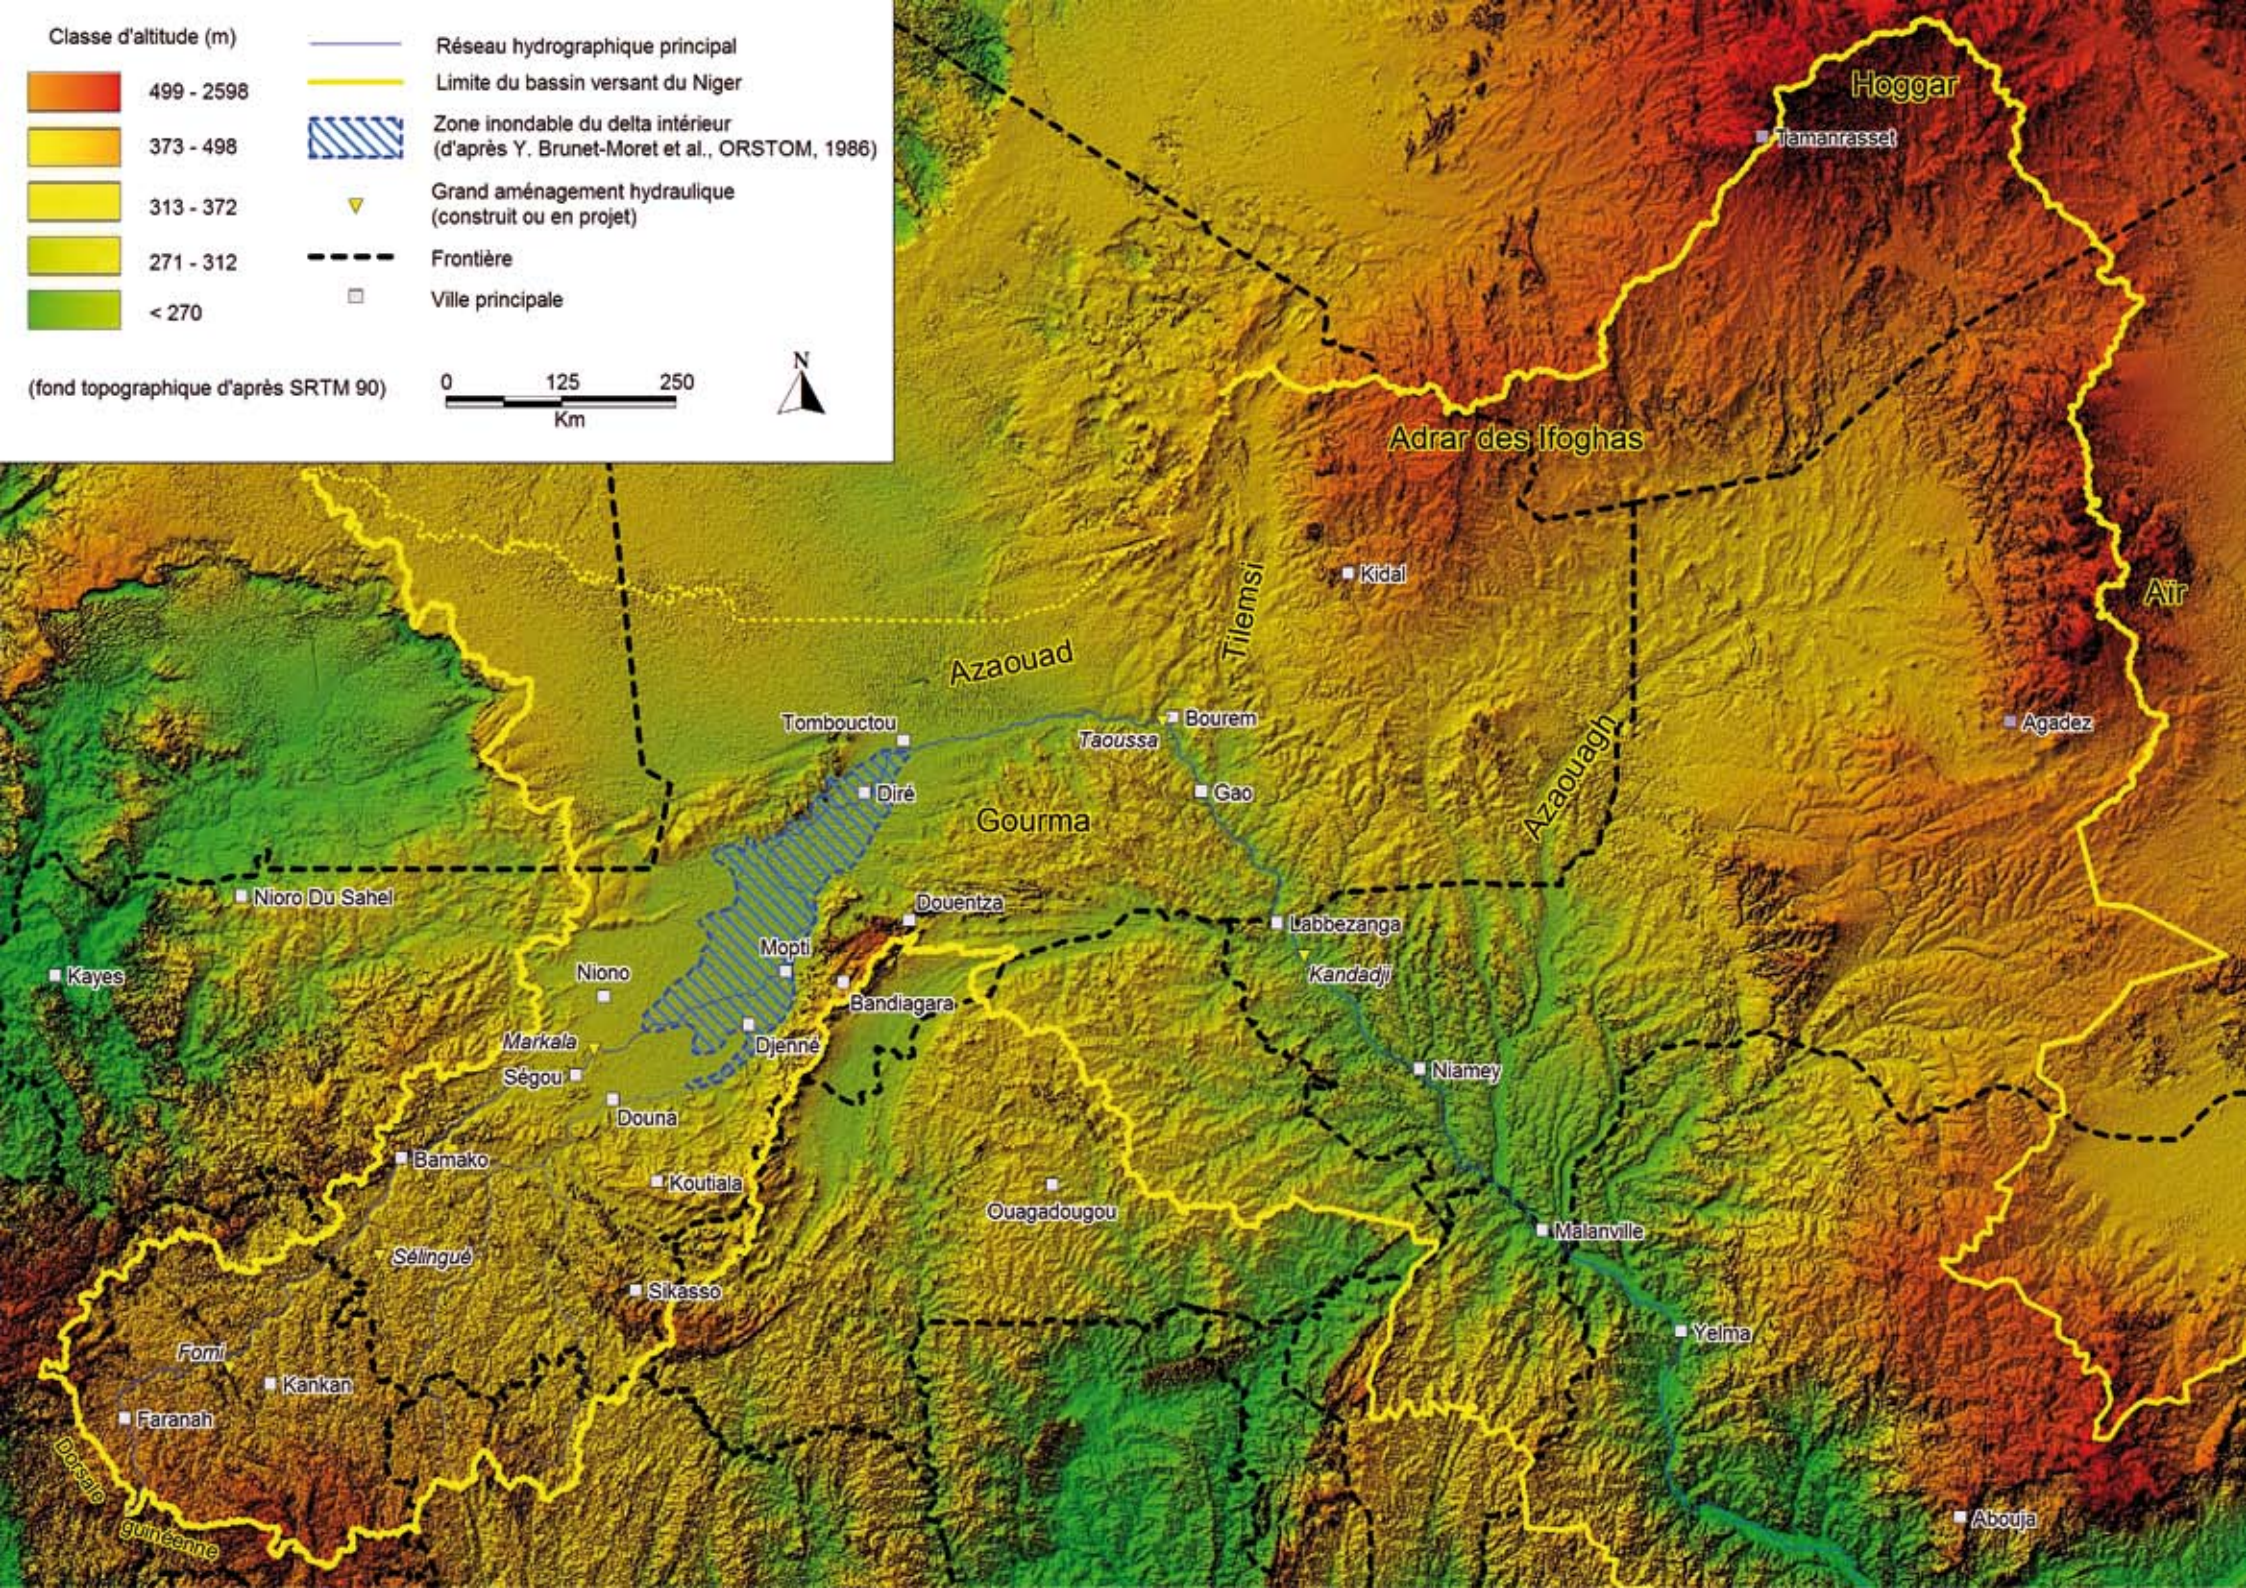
Classe d'altitude (m)

499 - 2598
373 - 498
313 - 372
271 - 312
< 270

Réseau hydrographique principal
Limite du bassin versant du Niger
Zone inondable du delta intérieur (d'après Y. Brunet-Moret et al., ORSTOM, 1986)
Grand aménagement hydraulique (construit ou en projet)
Frontière
Ville principale

(fond topographique d'après SRTM 90)

0 125 250
Km

N

Hoggar
Tamanrasset
Adrar des Ifoghas
Kidal
Tilemsi
Aïr
Agadez
Azaouad
Tombouctou
Bourem
Taoussa
Gao
Diré
Gourma
Azaouagh
Nioro Du Sahel
Douentza
Labbezanga
Kandadji
Kayes
Niono
Mopti
Bandiagara
Markala
Djenné
Ségou
Douna
Niamey
Bamako
Koutiala
Ouagadougou
Sélingué
Malanville
Sikasso
Fomi
Yelma
Kankan
Faranah
Dorsale guinéenne
Abouja